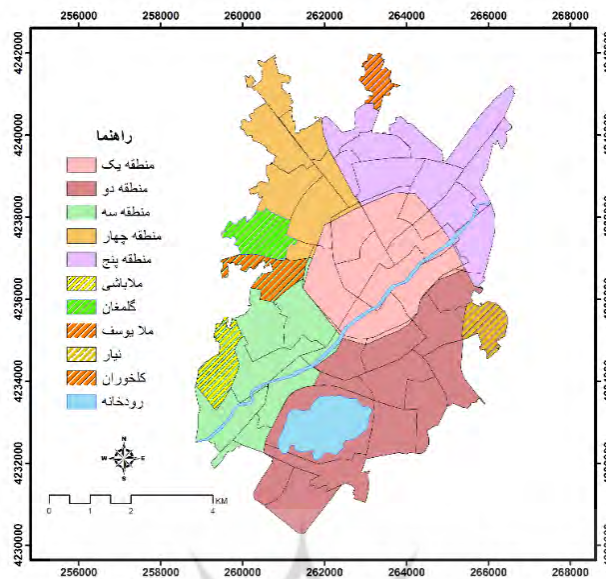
256000 258000 260000 262000 264000 266000 268000

4242000
4240000
4238000
4236000
4234000
4232000
4230000

راهنما
منطقه یک
منطقه دو
منطقه سه
منطقه چهار
منطقه پنج
ملاباشی
گلمغان
ملا یوسف
نیار
کلخوران
رودخانه

N
W E
S

0 1 2 4 KM

256000 258000 260000 262000 264000 266000 268000